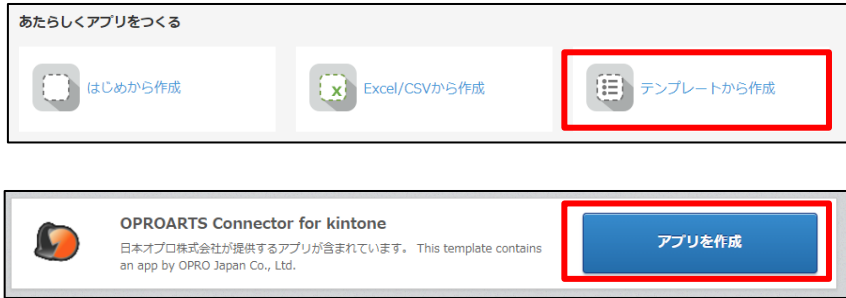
あたらしくアプリをつくる

はじめから作成

Excel/CSVから作成

テンプレートから作成

OPROARTS Connector for kintone

日本オプロ株式会社が提供するアプリが含まれています。 This template contains an app by OPRO Japan Co., Ltd.

アプリを作成